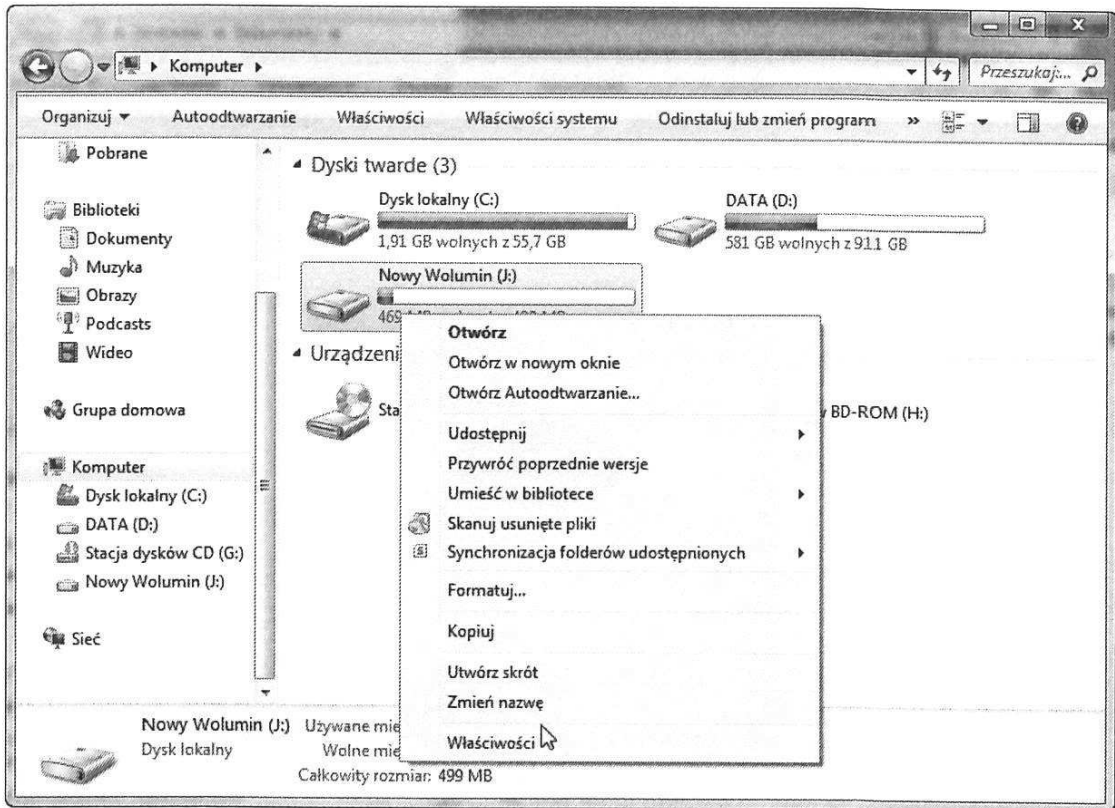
Komputer ▸

Przeszukaj...

Organizuj ▾ Autoodtwarzanie Właściwości Właściwości systemu Odinstaluj lub zmień program »

Pobrane

Biblioteki
Dokumenty
Muzyka
Obrazy
Podcasts
Wideo

Grupa domowa

Komputer
Dysk lokalny (C:)
DATA (D:)
Stacja dysków CD (G:)
Nowy Wolumin (J:)

Sieć

Dyski twarde (3)

Dysk lokalny (C:)
1,91 GB wolnych z 55,7 GB

DATA (D:)
581 GB wolnych z 931 GB

Nowy Wolumin (J:)
469 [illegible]

Urządzeni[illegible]

Sta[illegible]

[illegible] BD-ROM (H:)

Otwórz
Otwórz w nowym oknie
Otwórz Autoodtwarzanie...
Udostępnij
Przywróć poprzednie wersje
Umieść w bibliotece
Skanuj usunięte pliki
Synchronizacja folderów udostępnionych
Formatuj...
Kopiuj
Utwórz skrót
Zmień nazwę
Właściwości

Nowy Wolumin (J:) Używane mie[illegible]
Dysk lokalny Wolne mie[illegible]
Całkowity rozmiar: 499 MB